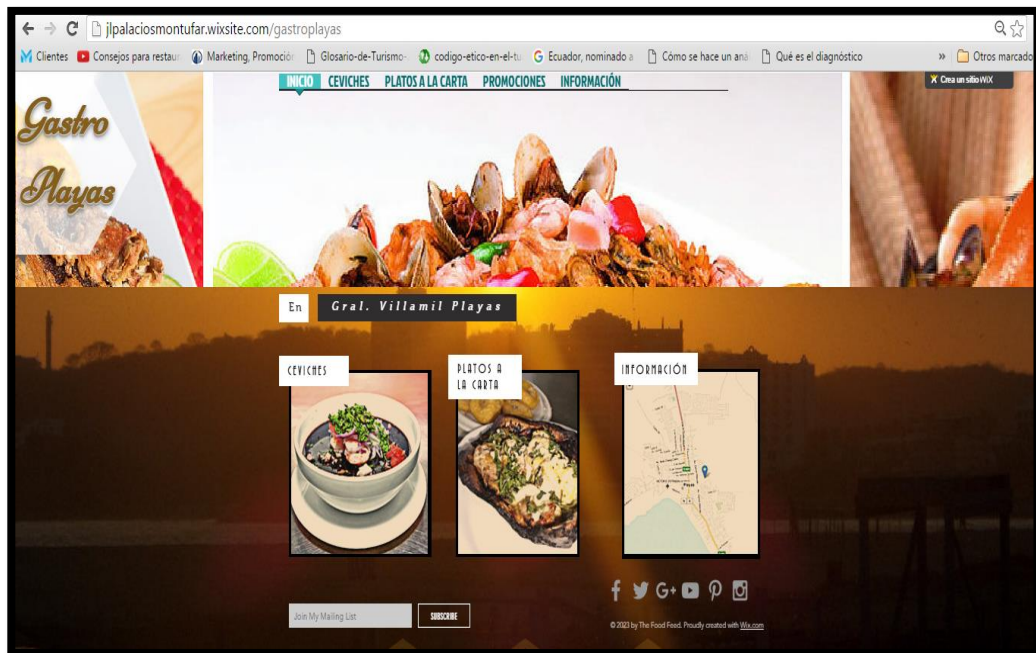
jlpalaciosmontufar.wixsite.com/gastroplayas

Clientes | Consejos para restau | Marketing, Promoció | Glosario-de-Turismo- | codigo-etico-en-el-tu | Ecuador, nominado a | Cómo se hace un aná | Qué es el diagnóstico | » | Otros marcado

INICIO CEVICHES PLATOS A LA CARTA PROMOCIONES INFORMACIÓN

Crea un sitio WiX

Gastro Playas

En Gral. Villamil Playas

CEVICHES

PLATOS A LA CARTA

INFORMACIÓN

Join My Mailing List SUBSCRIBE

© 2023 by The Food Feed. Proudly created with Wix.com